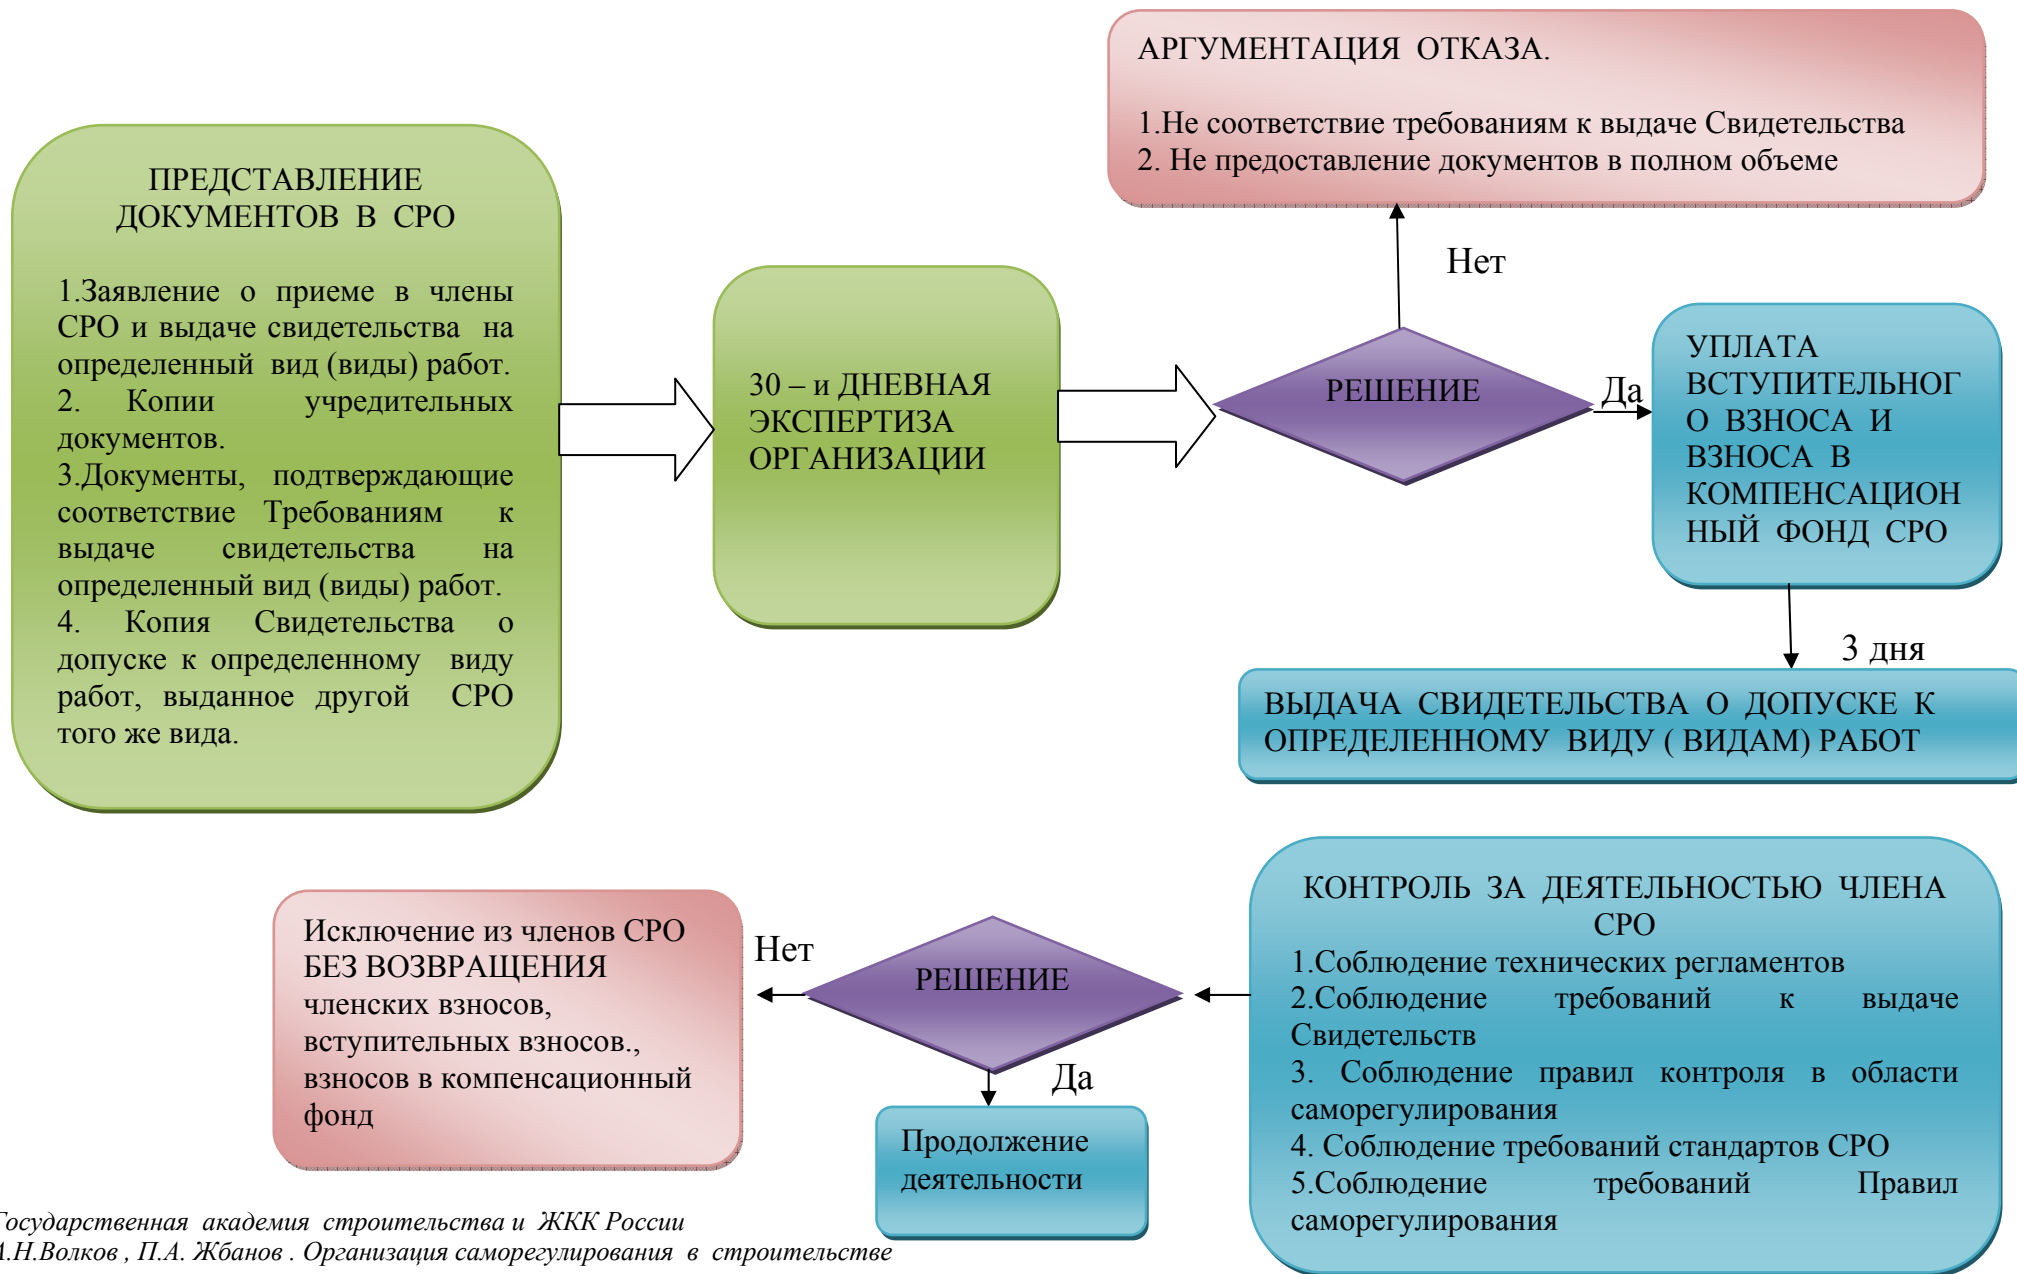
ПРЕДСТАВЛЕНИЕ ДОКУМЕНТОВ В СРО

1.Заявление о приеме в члены СРО и выдаче свидетельства на определенный вид (виды) работ.
2. Копии учредительных документов.
3.Документы, подтверждающие соответствие Требованиям к выдаче свидетельства на определенный вид (виды) работ.
4. Копия Свидетельства о допуске к определенному виду работ, выданное другой СРО того же вида.

30 – и ДНЕВНАЯ ЭКСПЕРТИЗА ОРГАНИЗАЦИИ

РЕШЕНИЕ

Нет

АРГУМЕНТАЦИЯ ОТКАЗА.

1.Не соответствие требованиям к выдаче Свидетельства
2. Не предоставление документов в полном объеме

Да

УПЛАТА ВСТУПИТЕЛЬНОГО ВЗНОСА И ВЗНОСА В КОМПЕНСАЦИОННЫЙ ФОНД СРО

3 дня

ВЫДАЧА СВИДЕТЕЛЬСТВА О ДОПУСКЕ К ОПРЕДЕЛЕННОМУ ВИДУ ( ВИДАМ) РАБОТ

КОНТРОЛЬ ЗА ДЕЯТЕЛЬНОСТЬЮ ЧЛЕНА СРО
1.Соблюдение технических регламентов
2.Соблюдение требований к выдаче Свидетельств
3. Соблюдение правил контроля в области саморегулирования
4. Соблюдение требований стандартов СРО
5.Соблюдение требований Правил саморегулирования

РЕШЕНИЕ

Нет

Исключение из членов СРО БЕЗ ВОЗВРАЩЕНИЯ членских взносов, вступительных взносов., взносов в компенсационный фонд

Да

Продолжение деятельности

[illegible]осударственная академия строительства и ЖКК России
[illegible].Н.Волков , П.А. Жбанов . Организация саморегулирования в строительстве